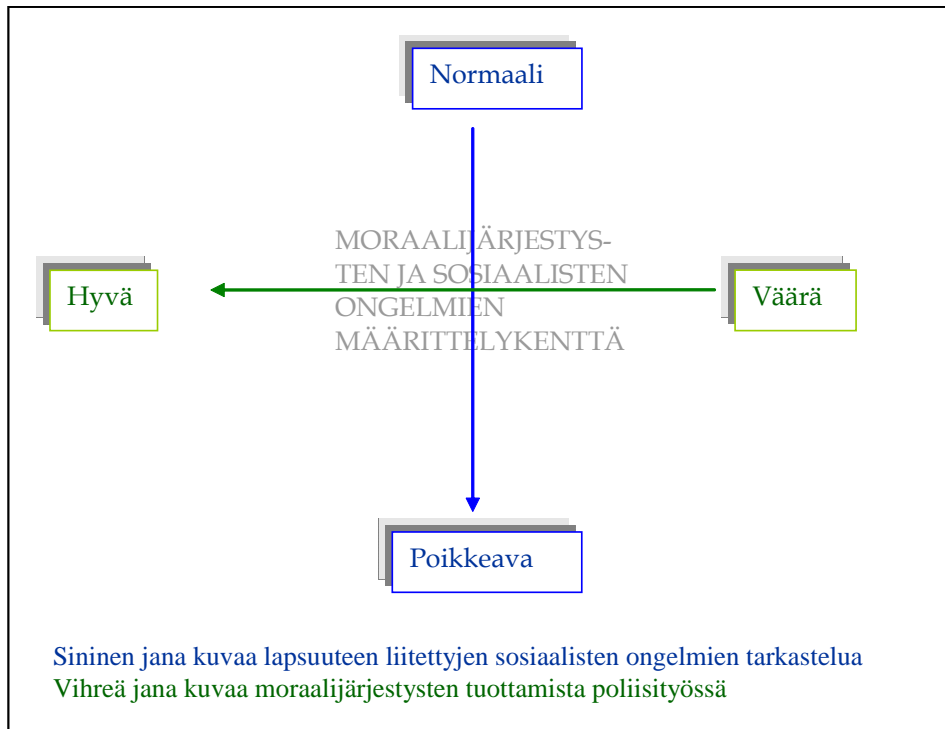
Normaali

MORAALIJÄRJESTYSTEN JA SOSIAALISTEN ONGELMIEN MÄÄRITTELYKENTTÄ

Hyvä

Väärä

Poikkeava

Sininen jana kuvaa lapsuuteen liitettyjen sosiaalisten ongelmien tarkastelua
Vihreä jana kuvaa moraalijärjestysten tuottamista poliisityössä